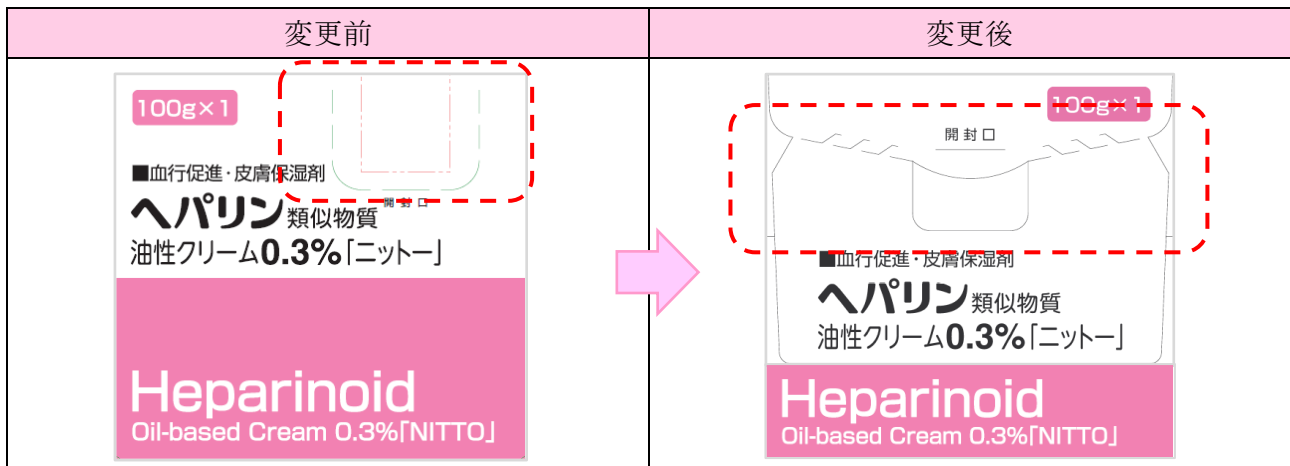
| 変更前 | 変更後 |
|---|---|
| 100g×1<br>開封口<br>■血行促進・皮膚保湿剤<br>ヘパリン類似物質<br>油性クリーム0.3%「ニットー」<br>Heparinoid<br>Oil-based Cream 0.3%「NITTO」 | 100g×1<br>開封口<br>■血行促進・皮膚保湿剤<br>ヘパリン類似物質<br>油性クリーム0.3%「ニットー」<br>Heparinoid<br>Oil-based Cream 0.3%「NITTO」 |